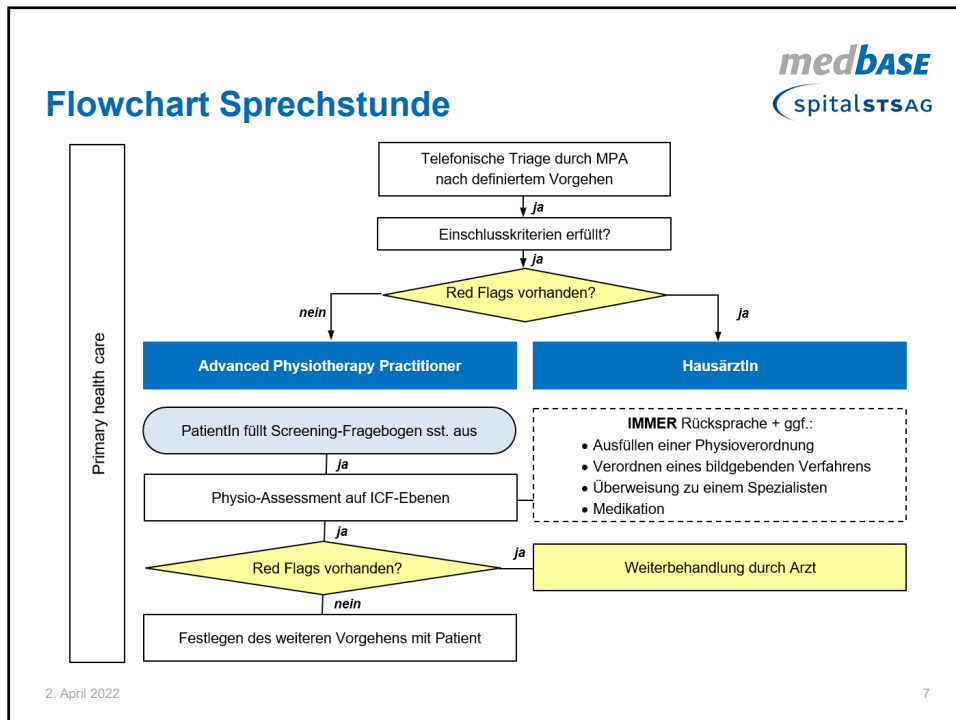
medBASE
spitalSTSAG

Flowchart Sprechstunde

Primary health care

Telefonische Triage durch MPA nach definiertem Vorgehen

ja

Einschlusskriterien erfüllt?

ja

Red Flags vorhanden?

nein

ja

Advanced Physiotherapy Practitioner

HausärztIn

PatientIn füllt Screening-Fragebogen sst. aus

IMMER Rücksprache + ggf.:
• Ausfüllen einer Physioverordnung
• Verordnen eines bildgebenden Verfahrens
• Überweisung zu einem Spezialisten
• Medikation

ja

Physio-Assessment auf ICF-Ebenen

ja

ja

Red Flags vorhanden?

Weiterbehandlung durch Arzt

nein

Festlegen des weiteren Vorgehens mit Patient

2. April 2022

7